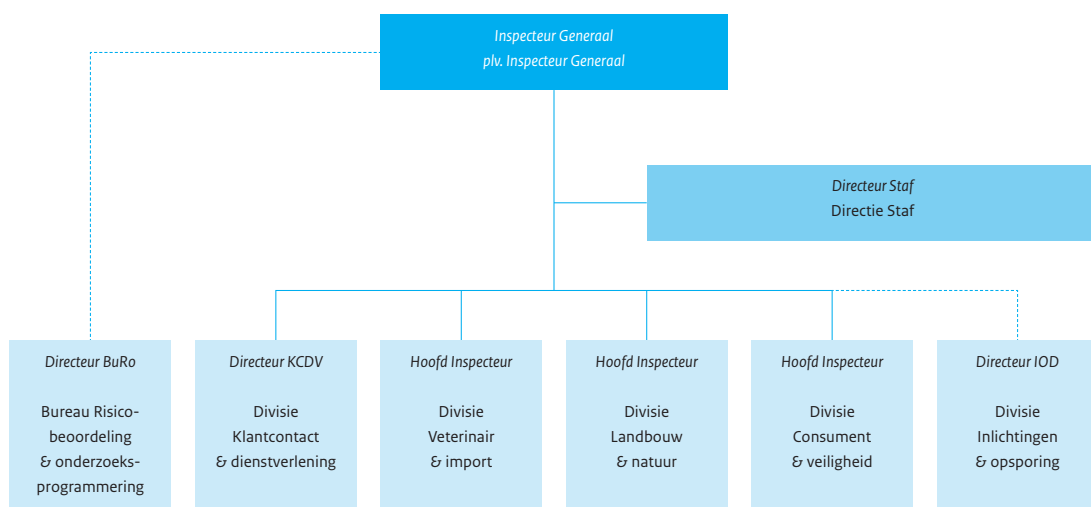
Inspecteur Generaal
plv. Inspecteur Generaal

Directeur Staf
Directie Staf

Directeur BuRo

Bureau Risicobeoordeling & onderzoeksprogrammering

Directeur KCDV

Divisie Klantcontact & dienstverlening

Hoofd Inspecteur

Divisie Veterinair & import

Hoofd Inspecteur

Divisie Landbouw & natuur

Hoofd Inspecteur

Divisie Consument & veiligheid

Directeur IOD

Divisie Inlichtingen & opsporing